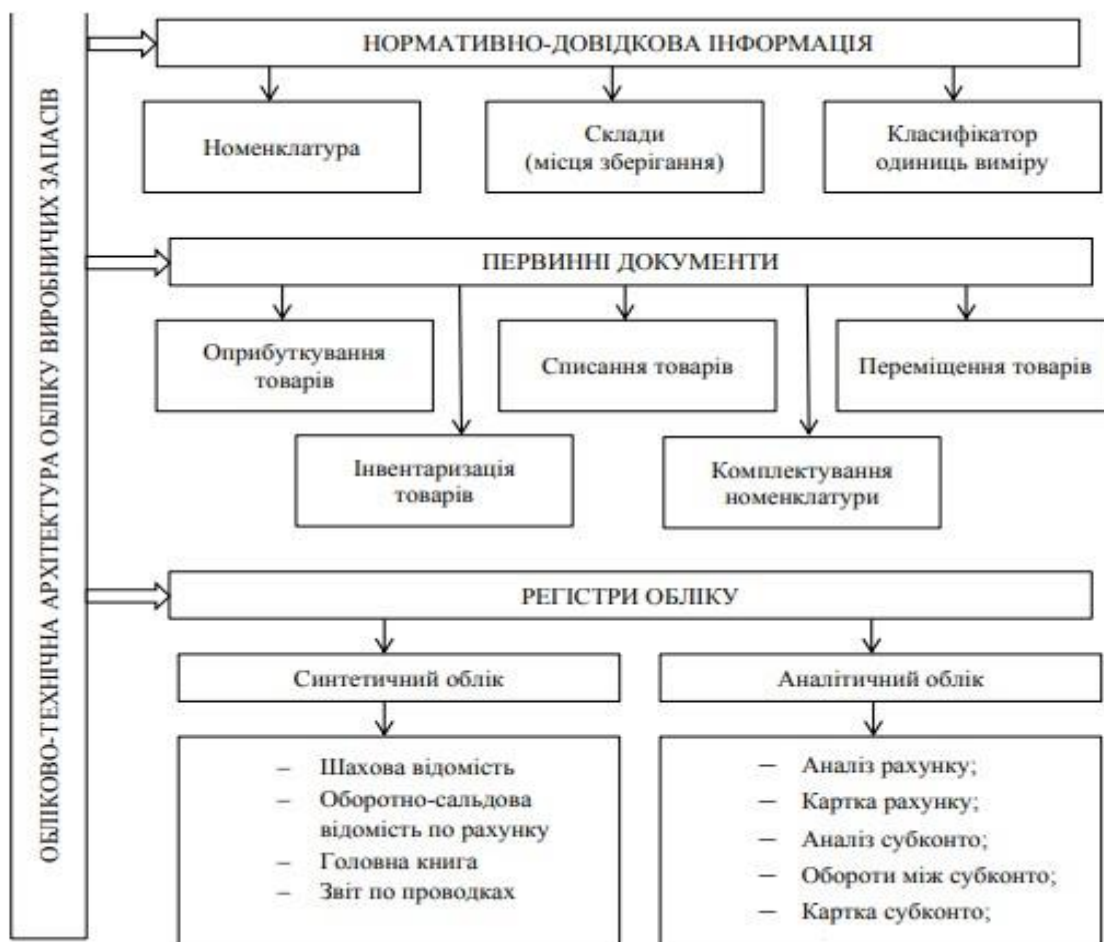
ОБЛІКОВО-ТЕХНІЧНА АРХІТЕКТУРА ОБЛІКУ ВИРОБНИЧИХ ЗАПАСІВ

НОРМАТИВНО-ДОВІДКОВА ІНФОРМАЦІЯ

Номенклатура

Склади (місця зберігання)

Класифікатор одиниць виміру

ПЕРВИННІ ДОКУМЕНТИ

Оприбуткування товарів

Списання товарів

Переміщення товарів

Інвентаризація товарів

Комплектування номенклатури

РЕГІСТРИ ОБЛІКУ

Синтетичний облік

Аналітичний облік

– Шахова відомість
– Оборотно-сальдова відомість по рахунку
– Головна книга
– Звіт по проводках

– Аналіз рахунку;
– Картка рахунку;
– Аналіз субконто;
– Обороти між субконто;
– Картка субконто;